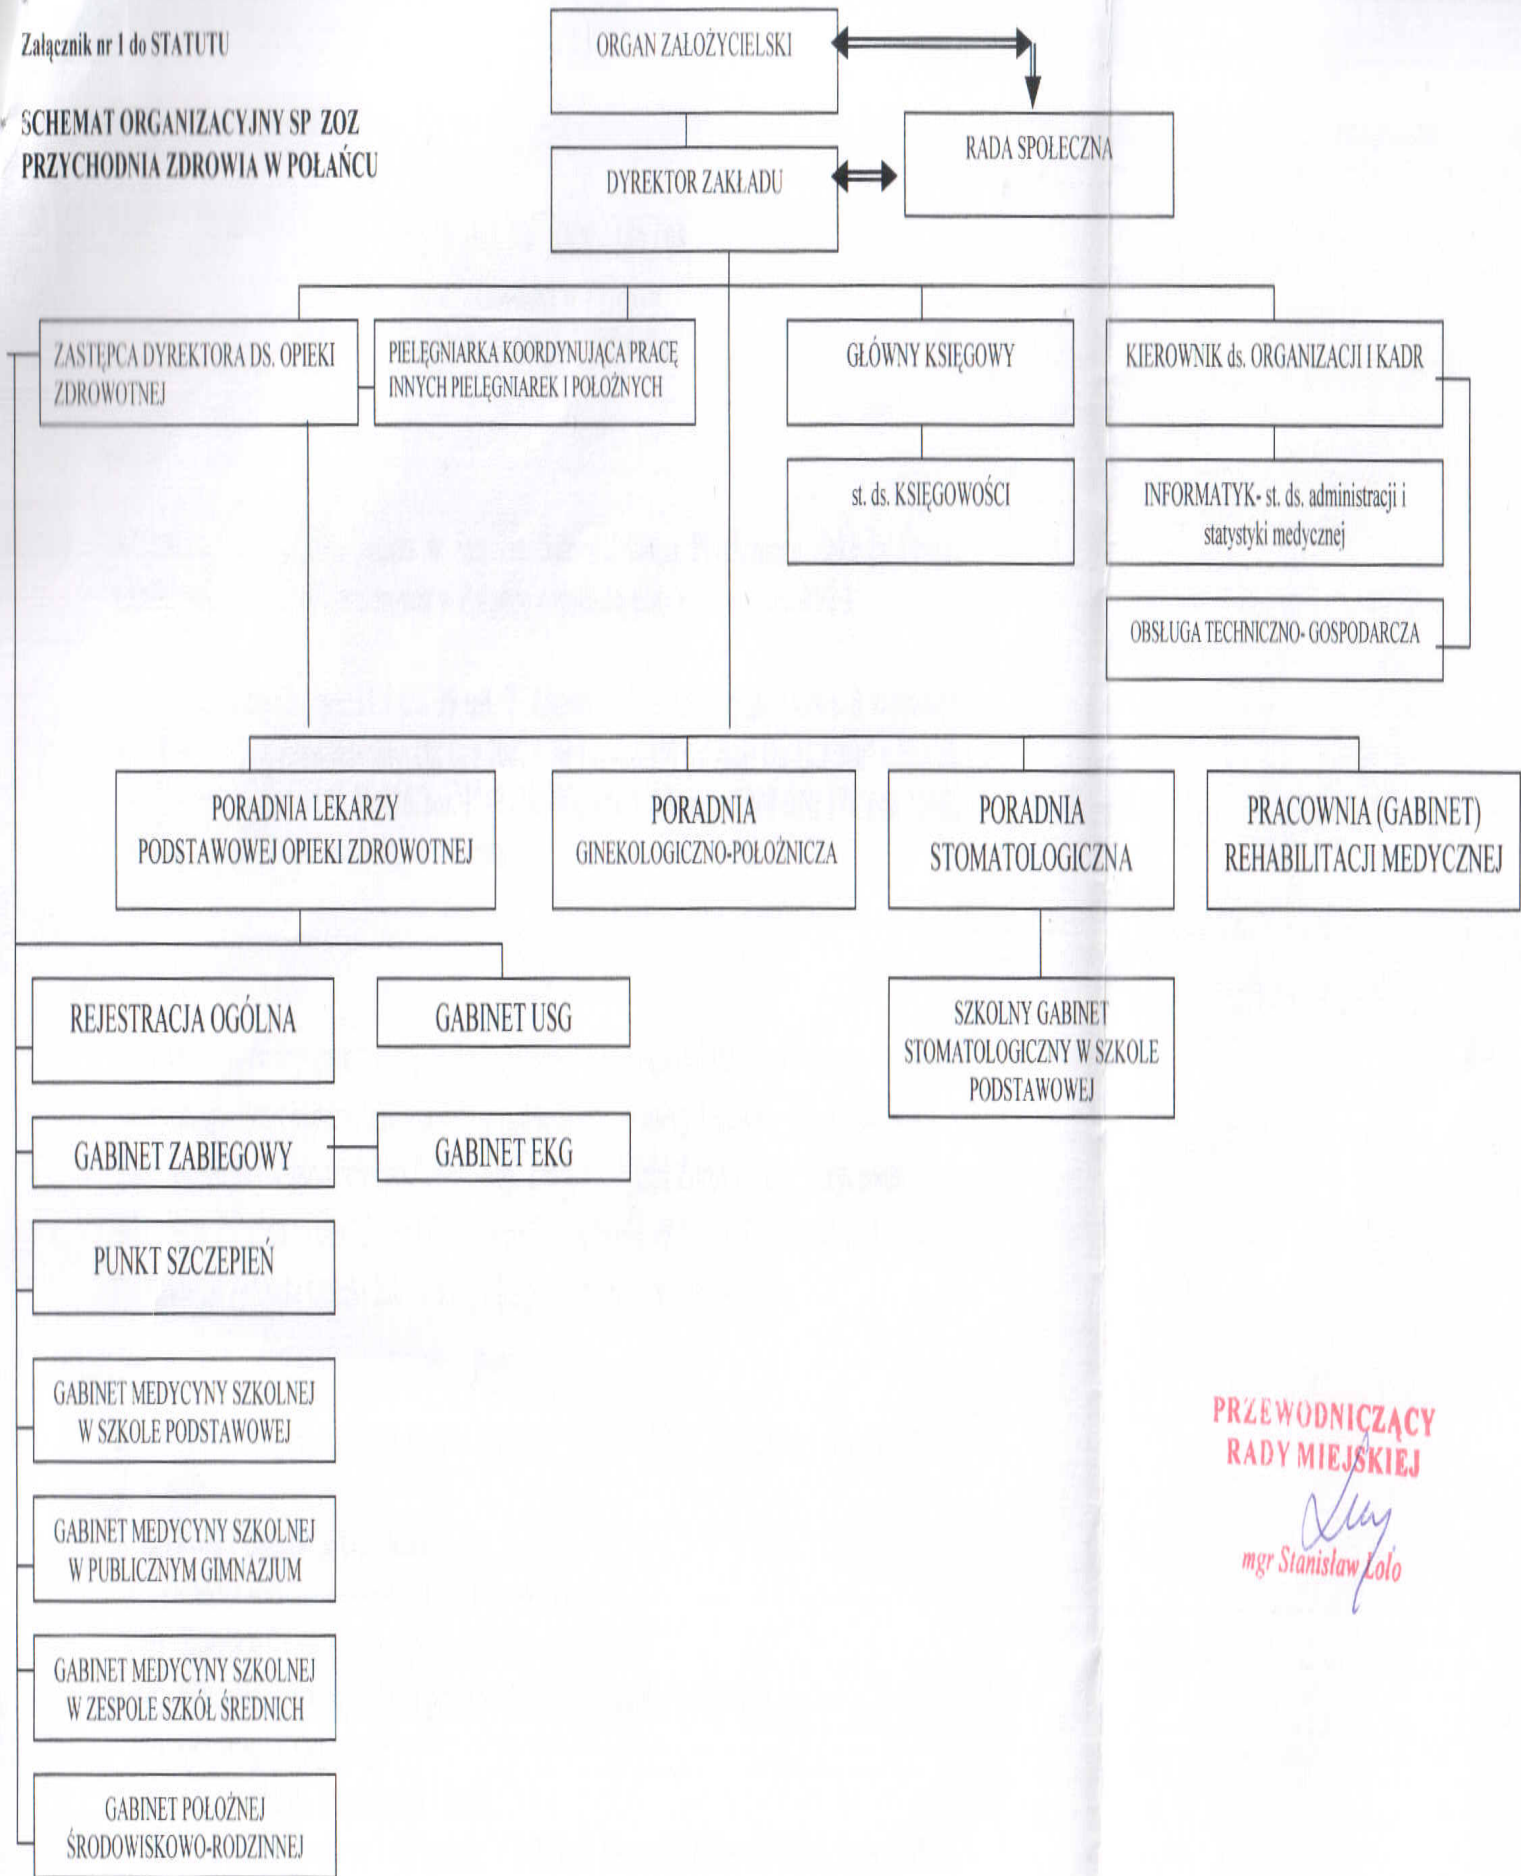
Załącznik nr 1 do STATUTU

SCHEMAT ORGANIZACYJNY SP ZOZ PRZYCHODNIA ZDROWIA W POŁAŃCU

ORGAN ZAŁOŻYCIELSKI

RADA SPOŁECZNA

DYREKTOR ZAKŁADU

ZASTĘPCA DYREKTORA DS. OPIEKI ZDROWOTNEJ

PIELĘGNIARKA KOORDYNUJĄCA PRACĘ INNYCH PIELĘGNIAREK I POŁOŻNYCH

GŁÓWNY KSIĘGOWY

KIEROWNIK ds. ORGANIZACJI I KADR

st. ds. KSIĘGOWOŚCI

INFORMATYK- st. ds. administracji i statystyki medycznej

OBSŁUGA TECHNICZNO- GOSPODARCZA

PORADNIA LEKARZY PODSTAWOWEJ OPIEKI ZDROWOTNEJ

PORADNIA GINEKOLOGICZNO-POŁOŻNICZA

PORADNIA STOMATOLOGICZNA

PRACOWNIA (GABINET) REHABILITACJI MEDYCZNEJ

REJESTRACJA OGÓLNA

GABINET USG

SZKOLNY GABINET STOMATOLOGICZNY W SZKOLE PODSTAWOWEJ

GABINET ZABIEGOWY

GABINET EKG

PUNKT SZCZEPIEŃ

GABINET MEDYCYNY SZKOLNEJ W SZKOLE PODSTAWOWEJ

GABINET MEDYCYNY SZKOLNEJ W PUBLICZNYM GIMNAZJUM

GABINET MEDYCYNY SZKOLNEJ W ZESPOLE SZKÓŁ ŚREDNICH

GABINET POŁOŻNEJ ŚRODOWISKOWO-RODZINNEJ

PRZEWODNICZĄCY RADY MIEJSKIEJ
mgr Stanisław Łolo